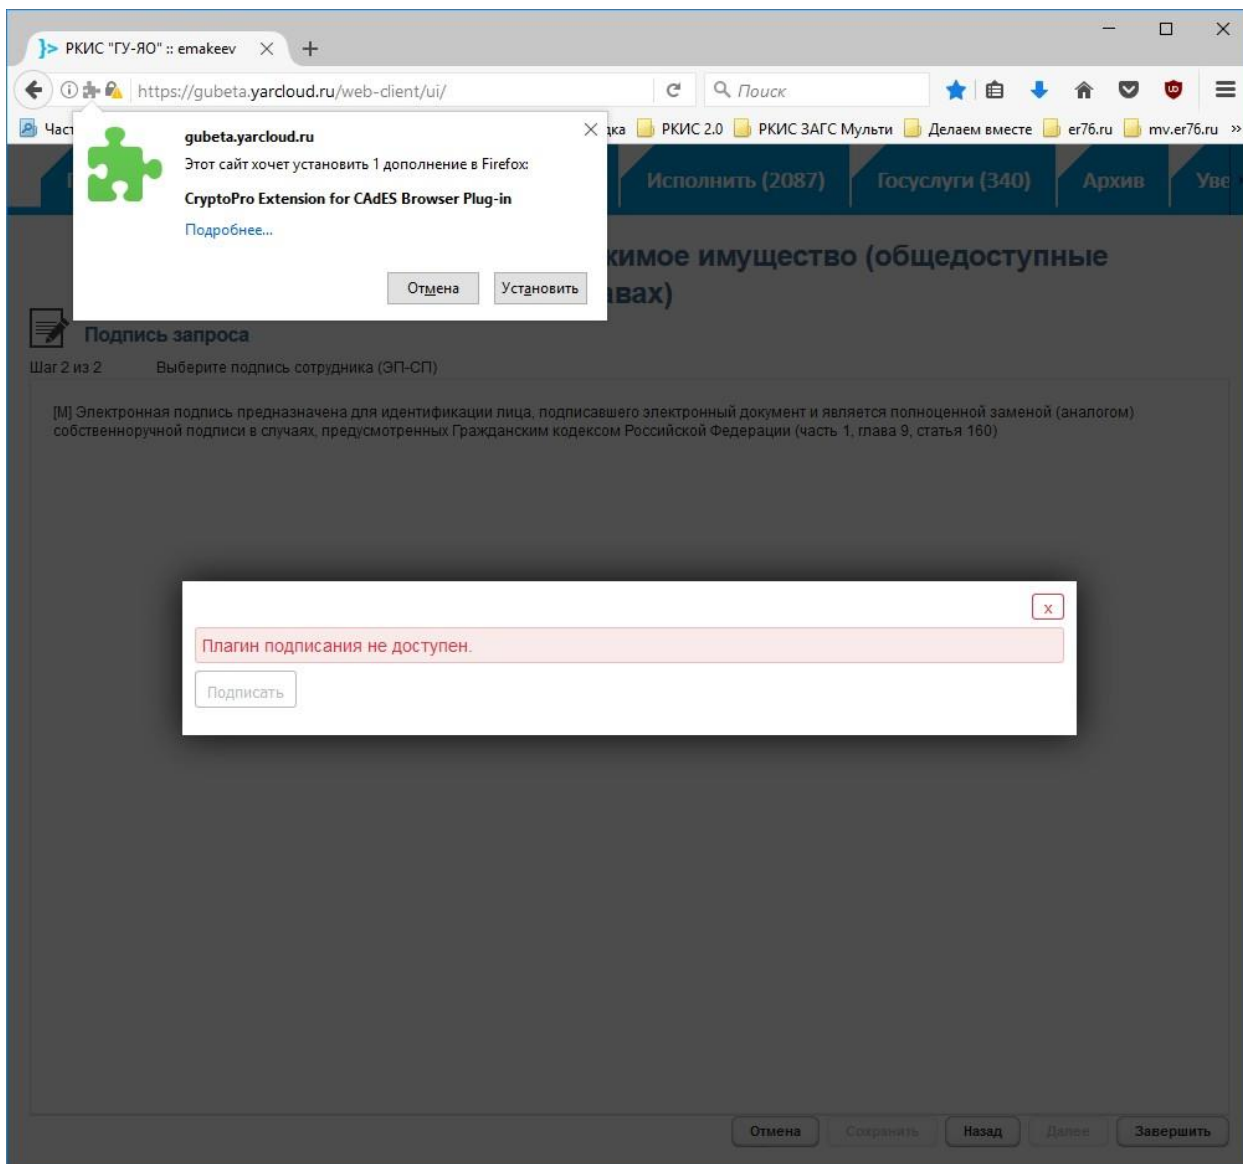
}> РКИС "ГУ-ЯО" :: emakeev ×

https://gubeta.yarcloud.ru/web-client/ui/

Поиск

Част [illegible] ка РКИС 2.0 РКИС ЗАГС Мульти Делаем вместе er76.ru mv.er76.ru »

gubeta.yarcloud.ru
Этот сайт хочет установить 1 дополнение в Firefox:
CryptoPro Extension for CAdES Browser Plug-in
Подробнее...

Отмена Установить

Исполнить (2087) Госуслуги (340) Архив Уве

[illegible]жимое имущество (общедоступные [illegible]вах)

Подпись запроса

Шаг 2 из 2 Выберите подпись сотрудника (ЭП-СП)

[М] Электронная подпись предназначена для идентификации лица, подписавшего электронный документ и является полноценной заменой (аналогом) собственноручной подписи в случаях, предусмотренных Гражданским кодексом Российской Федерации (часть 1, глава 9, статья 160)

x

Плагин подписания не доступен.

Подписать

Отмена Сохранить Назад Далее Завершить